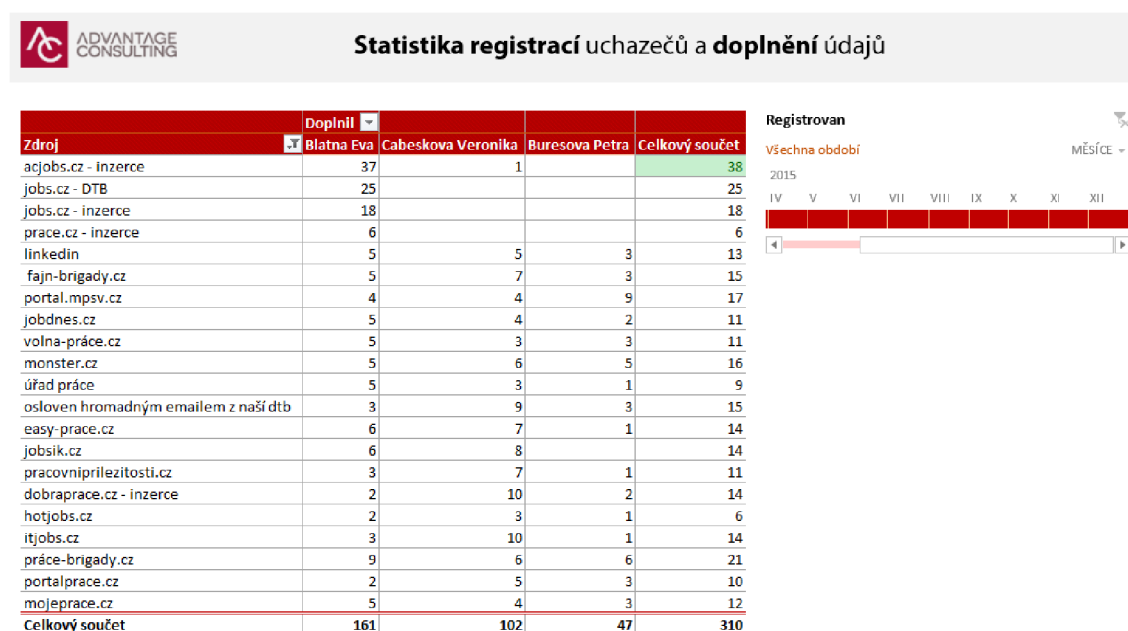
ADVANTAGE CONSULTING

Statistika registrací uchazečů a doplnění údajů

| | Doplnil | | | |
|---|---|---|---|---|
| Zdroj | Blatna Eva | Cabeskova Veronika | Buresova Petra | Celkový součet |
| acjobs.cz - inzerce | 37 | 1 | | 38 |
| jobs.cz - DTB | 25 | | | 25 |
| jobs.cz - inzerce | 18 | | | 18 |
| prace.cz - inzerce | 6 | | | 6 |
| linkedin | 5 | 5 | 3 | 13 |
| fajn-brigady.cz | 5 | 7 | 3 | 15 |
| portal.mpsv.cz | 4 | 4 | 9 | 17 |
| jobdnes.cz | 5 | 4 | 2 | 11 |
| volna-práce.cz | 5 | 3 | 3 | 11 |
| monster.cz | 5 | 6 | 5 | 16 |
| úřad práce | 5 | 3 | 1 | 9 |
| osloven hromadným emailem z naší dtb | 3 | 9 | 3 | 15 |
| easy-prace.cz | 6 | 7 | 1 | 14 |
| jobsik.cz | 6 | 8 | | 14 |
| pracovniprilezitosti.cz | 3 | 7 | 1 | 11 |
| dobraprace.cz - inzerce | 2 | 10 | 2 | 14 |
| hotjobs.cz | 2 | 3 | 1 | 6 |
| itjobs.cz | 3 | 10 | 1 | 14 |
| práce-brigady.cz | 9 | 6 | 6 | 21 |
| portalprace.cz | 2 | 5 | 3 | 10 |
| mojeprace.cz | 5 | 4 | 3 | 12 |
| Celkový součet | 161 | 102 | 47 | 310 |

Registrovan
Všechna období
MĚSÍCE
2015
IV V VI VII VIII IX X XI XII